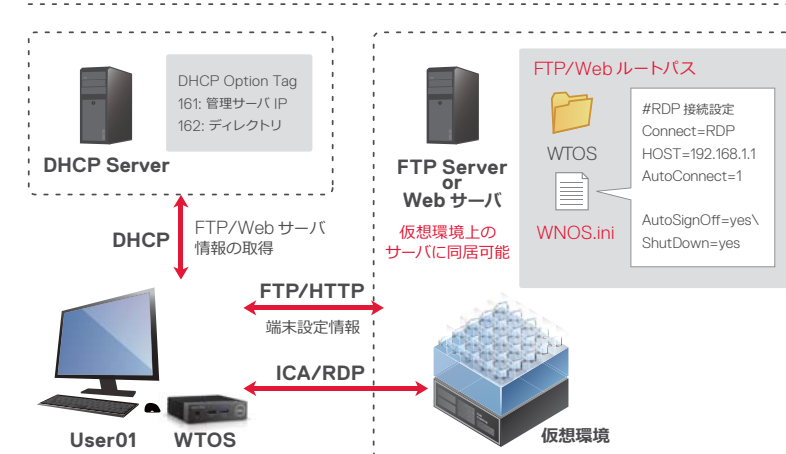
DHCP Option Tag
161: 管理サーバ IP
162: ディレクトリ

DHCP Server

DHCP

FTP/Web サーバ
情報の取得

FTP Server
or
Web サーバ

仮想環境上の
サーバに同居可能

FTP/Web ルートパス

WTOS

WNOS.ini

#RDP 接続設定
Connect=RDP
HOST=192.168.1.1
AutoConnect=1

AutoSignOff=yes\
ShutDown=yes

FTP/HTTP

端末設定情報

ICA/RDP

User01

WTOS

仮想環境